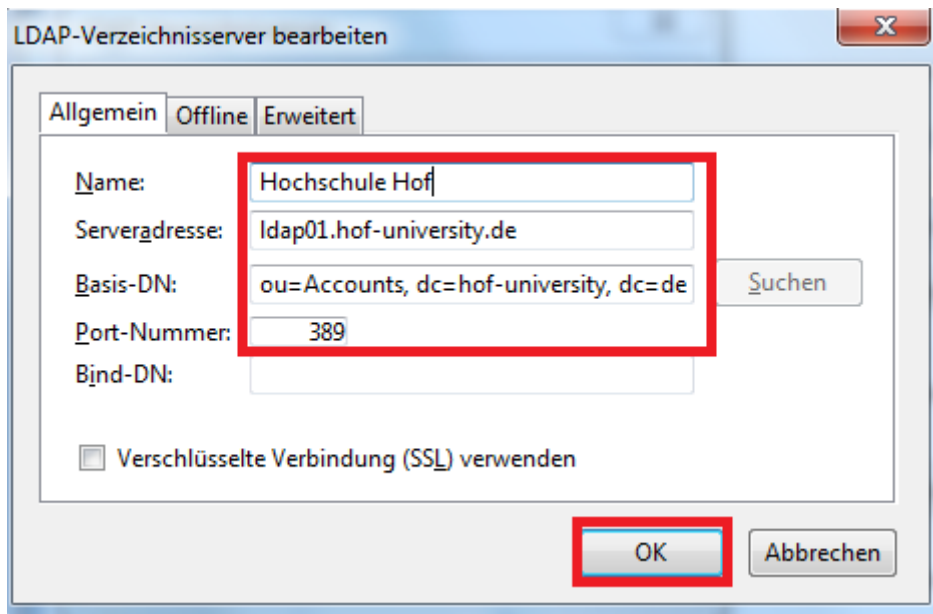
LDAP-Verzeichnisserver bearbeiten

Allgemein | Offline | Erweitert

Name: Hochschule Hof

Serveradresse: ldap01.hof-university.de

Basis-DN: ou=Accounts, dc=hof-university, dc=de

Suchen

Port-Nummer: 389

Bind-DN:

Verschlüsselte Verbindung (SSL) verwenden

OK

Abbrechen